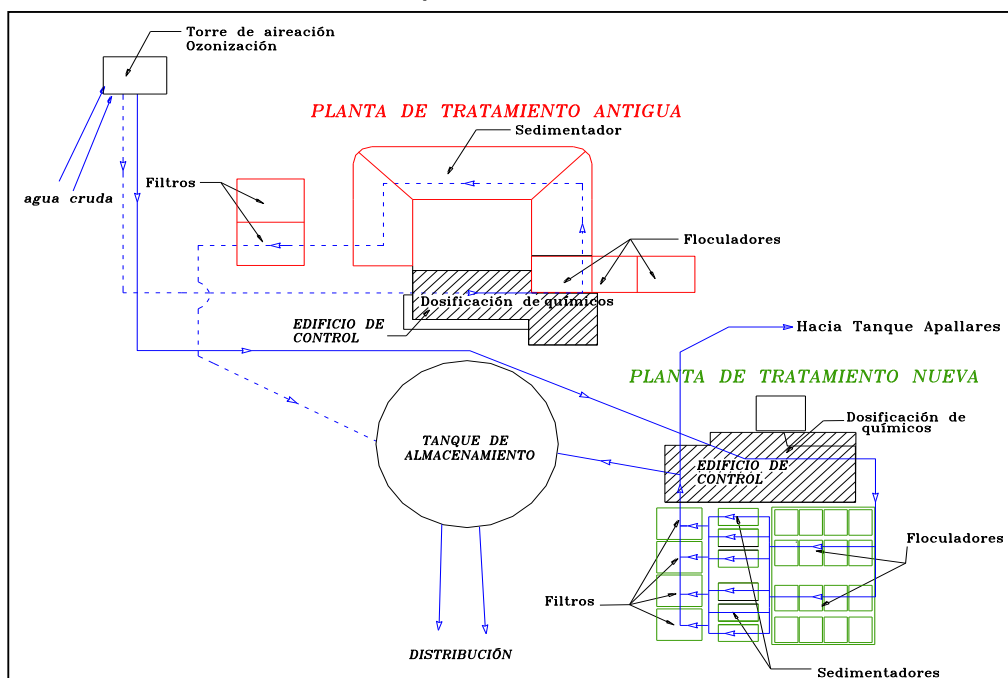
Torre de aireación
Ozonización

PLANTA DE TRATAMIENTO ANTIGUA

Sedimentador

Filtros

agua cruda

Floculadores

Dosificación de químicos

EDIFICIO DE CONTROL

Hacia Tanque Apallares

PLANTA DE TRATAMIENTO NUEVA

Dosificación de químicos

TANQUE DE ALMACENAMIENTO

EDIFICIO DE CONTROL

Floculadores

Filtros

DISTRIBUCIÓN

Sedimentadores